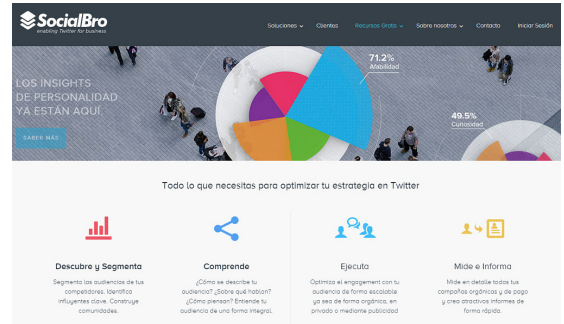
SocialBro
enabling Twitter for business

Soluciones Clientes Recursos Gratis Sobre nosotros Contacto Iniciar Sesión

LOS INSIGHTS DE PERSONALIDAD YA ESTÁN AQUÍ.

SABER MÁS

71.2%
Afabilidad

49.5%
Curiosidad

Todo lo que necesitas para optimizar tu estrategia en Twitter

Descubre y Segmenta
Segmenta las audiencias de tus competidores. Identifica influyentes clave. Construye comunidades.

Comprende
¿Cómo se describe tu audiencia? ¿Sobre qué hablan? ¿Cómo piensan? Entiende tu audiencia de una forma integral.

Ejecuta
Optimiza el engagement con tu audiencia de forma escalable ya sea de forma orgánica, en privado o mediante publicidad

Mide e Informa
Mide en detalle todas tus compañas orgánicas y de pago y crea atractivos informes de forma rápida.